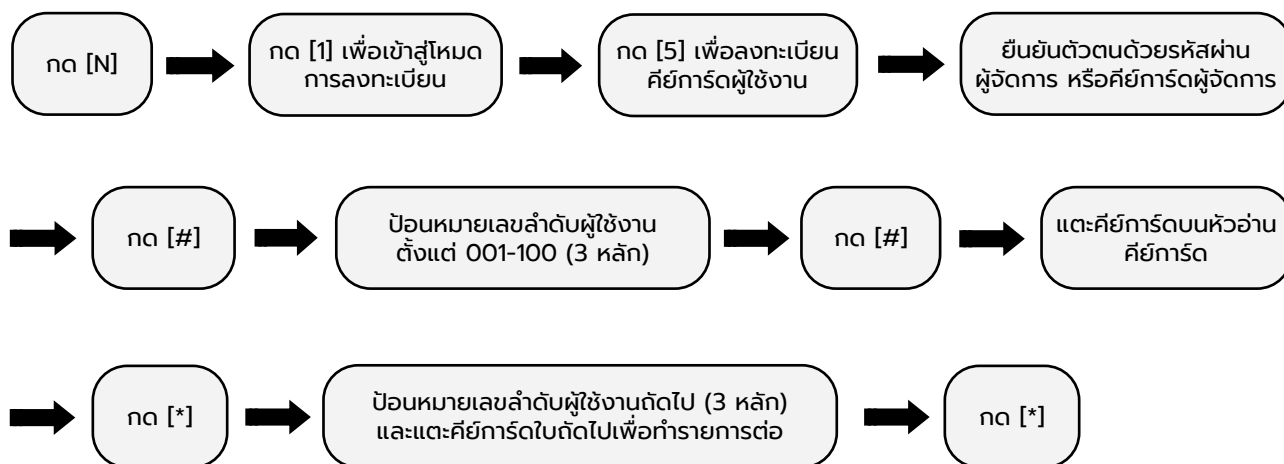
กด [N]

กด [1] เพื่อเข้าสู่โหมด การลงทะเบียน

กด [5] เพื่อลงทะเบียน คีย์การ์ดผู้ใช้งาน

ยืนยันตัวตนด้วยรหัสผ่าน ผู้จัดการ หรือคีย์การ์ดผู้จัดการ

กด [#]

ป้อนหมายเลขลำดับผู้ใช้งาน ตั้งแต่ 001-100 (3 หลัก)

กด [#]

แตะคีย์การ์ดบนหัวอ่าน คีย์การ์ด

กด [*]

ป้อนหมายเลขลำดับผู้ใช้งานถัดไป (3 หลัก) และแตะคีย์การ์ดใบถัดไปเพื่อทำรายการต่อ

กด [*]